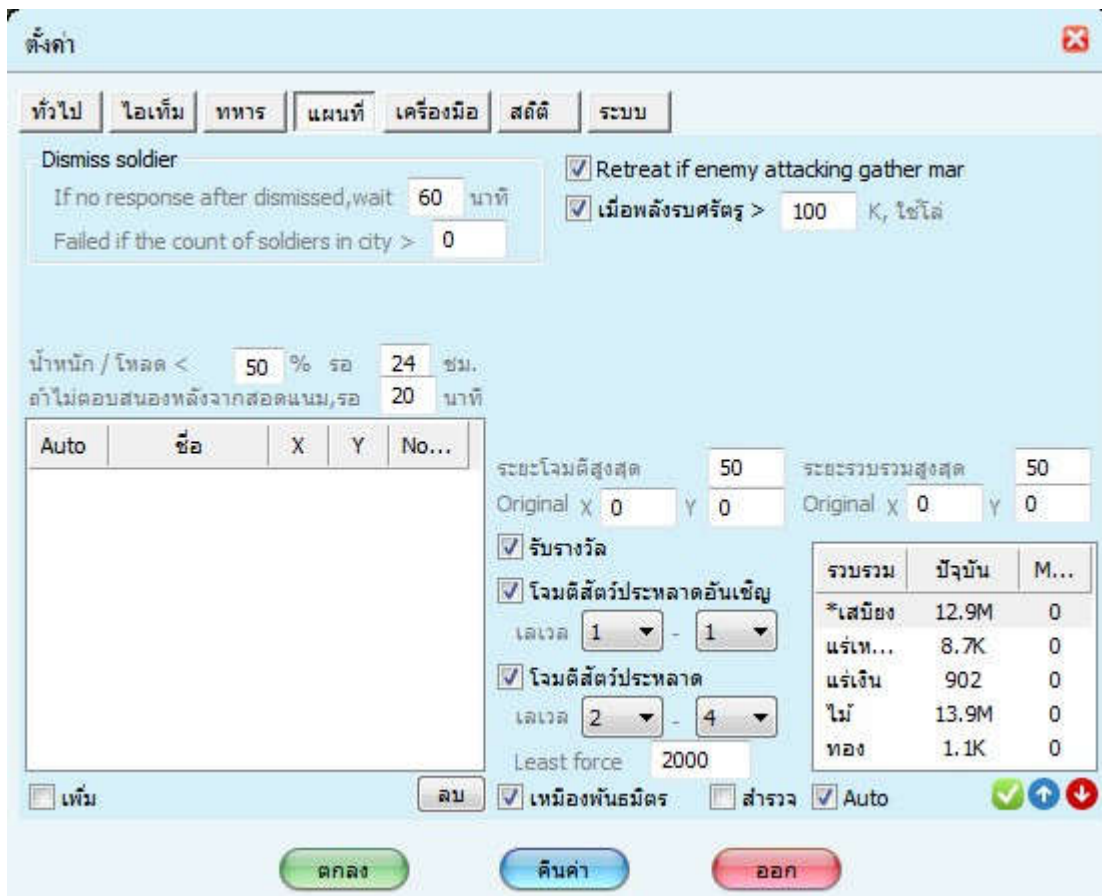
ตั้งค่า

ทั่วไป | ไอเท็ม | ทหาร | แผนที่ | เครื่องมือ | สถิติ | ระบบ

Dismiss soldier
If no response after dismissed,wait 60 นาที
Failed if the count of soldiers in city > 0

Retreat if enemy attacking gather mar
เมื่อพลังรบศรัตรู > 100 K, ใช้โล่

น้ำหนัก / โหลด < 50 % รอ 24 ชม.
ถ้าไม่ตอบสนองหลังจากสอดแนม,รอ 20 นาที

| Auto | ชื่อ | X | Y | No... |
|---|---|---|---|---|

ระยะโจมตีสูงสุด 50
Original X 0 Y 0
ระยะรวบรวมสูงสุด 50
Original X 0 Y 0

รับรางวัล
โจมตีสัตว์ประหลาดอันเชิญ
เลเวล 1 - 1
โจมตีสัตว์ประหลาด
เลเวล 2 - 4
Least force 2000

| รวบรวม | ปัจุบัน | M... |
|---|---|---|
| *เสบียง | 12.9M | 0 |
| แร่เห... | 8.7K | 0 |
| แร่เงิน | 902 | 0 |
| ไม้ | 13.9M | 0 |
| ทอง | 1.1K | 0 |

เพิ่ม
ลบ
เหมืองพันธมิตร
สำรวจ
Auto

ตกลง
คืนค่า
ออก